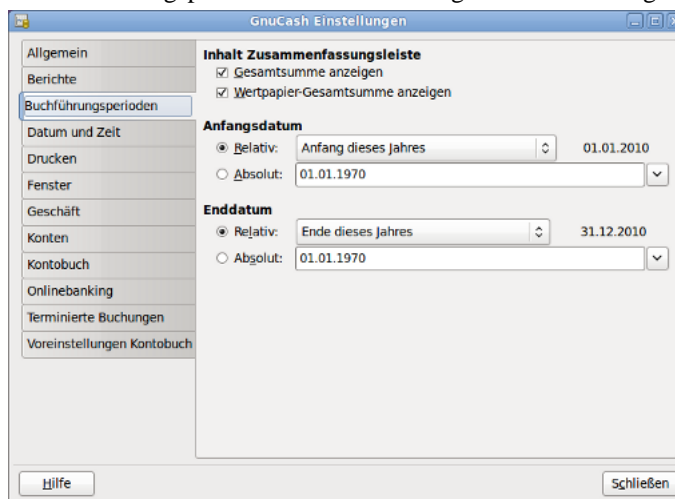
GnuCash Einstellungen

Allgemein
Berichte
Buchführungsperioden
Datum und Zeit
Drucken
Fenster
Geschäft
Konten
Kontobuch
Onlinebanking
Terminierte Buchungen
Voreinstellungen Kontobuch

Inhalt Zusammenfassungsleiste
☑ Gesamtsumme anzeigen
☑ Wertpapier-Gesamtsumme anzeigen

Anfangsdatum
◉ Relativ: Anfang dieses Jahres 01.01.2010
○ Absolut: 01.01.1970

Enddatum
◉ Relativ: Ende dieses Jahres 31.12.2010
○ Absolut: 01.01.1970

Hilfe
Schließen